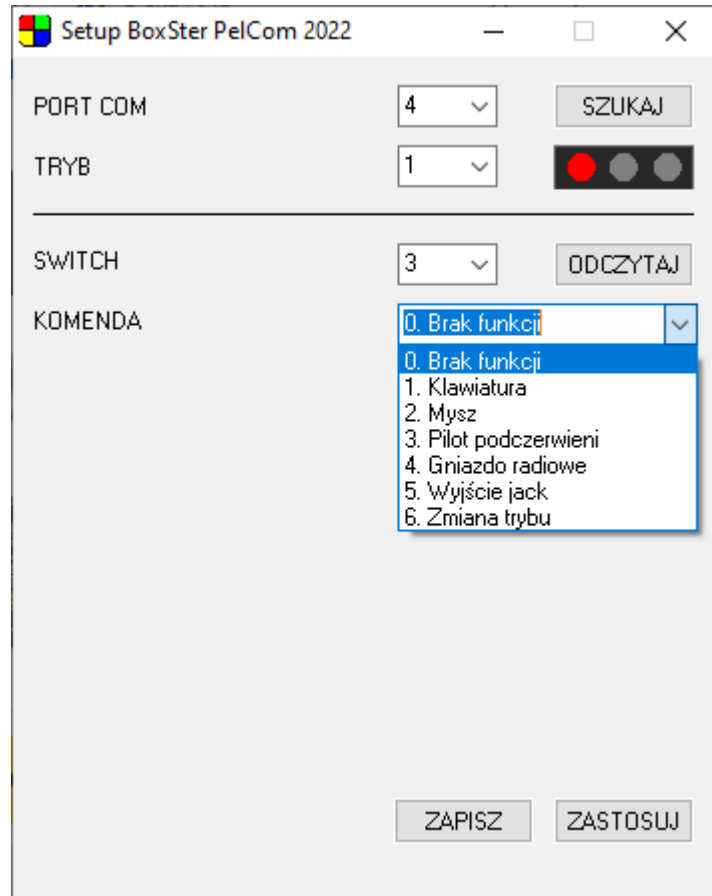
Setup BoxSter PelCom 2022

PORT COM 4 SZUKAJ

TRYB 1

SWITCH 3 ODCZYTAJ

KOMENDA 0. Brak funkcji

0. Brak funkcji
1. Klawiatura
2. Mysz
3. Pilot podczerwieni
4. Gniazdo radiowe
5. Wyjście jack
6. Zmiana trybu

ZAPISZ ZASTOSUJ